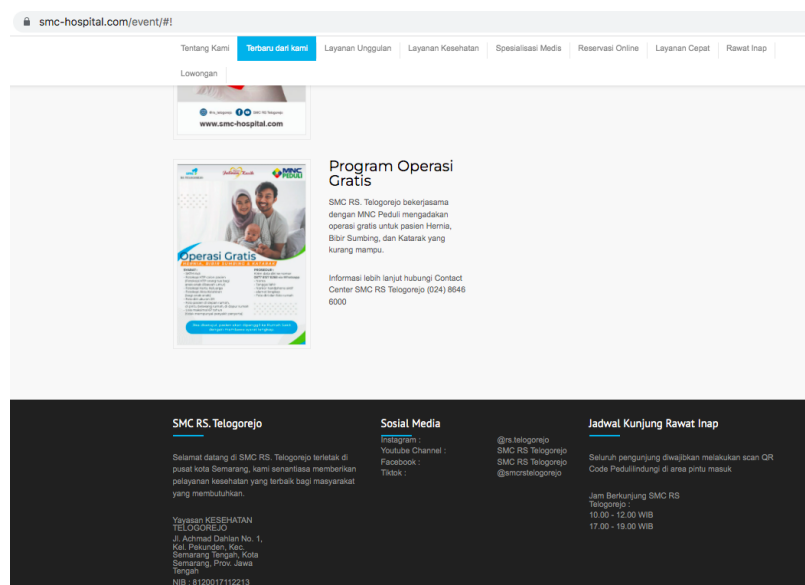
smc-hospital.com/event/#!

Tentang Kami | Terbaru dari kami | Layanan Unggulan | Layanan Kesehatan | Spesialisasi Medis | Reservasi Online | Layanan Cepat | Rawat Inap | Lowongan

www.smc-hospital.com

MNC PEDULI

Operasi Gratis

Program Operasi Gratis

SMC RS. Telogorejo bekerjasama dengan MNC Peduli mengadakan operasi gratis untuk pasien Hernia, Bibir Sumbing, dan Katarak yang kurang mampu.

Informasi lebih lanjut hubungi Contact Center SMC RS Telogorejo (024) 8646 6000

SMC RS. Telogorejo

Selamat datang di SMC RS. Telogorejo terletak di pusat kota Semarang, kami senantiasa memberikan pelayanan kesehatan yang terbaik bagi masyarakat yang membutuhkan.

Yayasan KESEHATAN TELOGOREJO
Jl. Achmad Dahlan No. 1, Kel. Pekunden, Kec. Semarang Tengah, Kota Semarang, Prov. Jawa Tengah
NIB : 8120017112213

Sosial Media

| Instagram : | @rs.telogorejo |
|---|---|
| Youtube Channel : | SMC RS Telogorejo |
| Facebook : | SMC RS Telogorejo |
| Tiktok : | @smcrstelogorejo |

Jadwal Kunjung Rawat Inap

Seluruh pengunjung diwajibkan melakukan scan QR Code PeduliIndungi di area pintu masuk

Jam Berkunjung SMC RS Telogorejo :
10.00 - 12.00 WIB
17.00 - 19.00 WIB